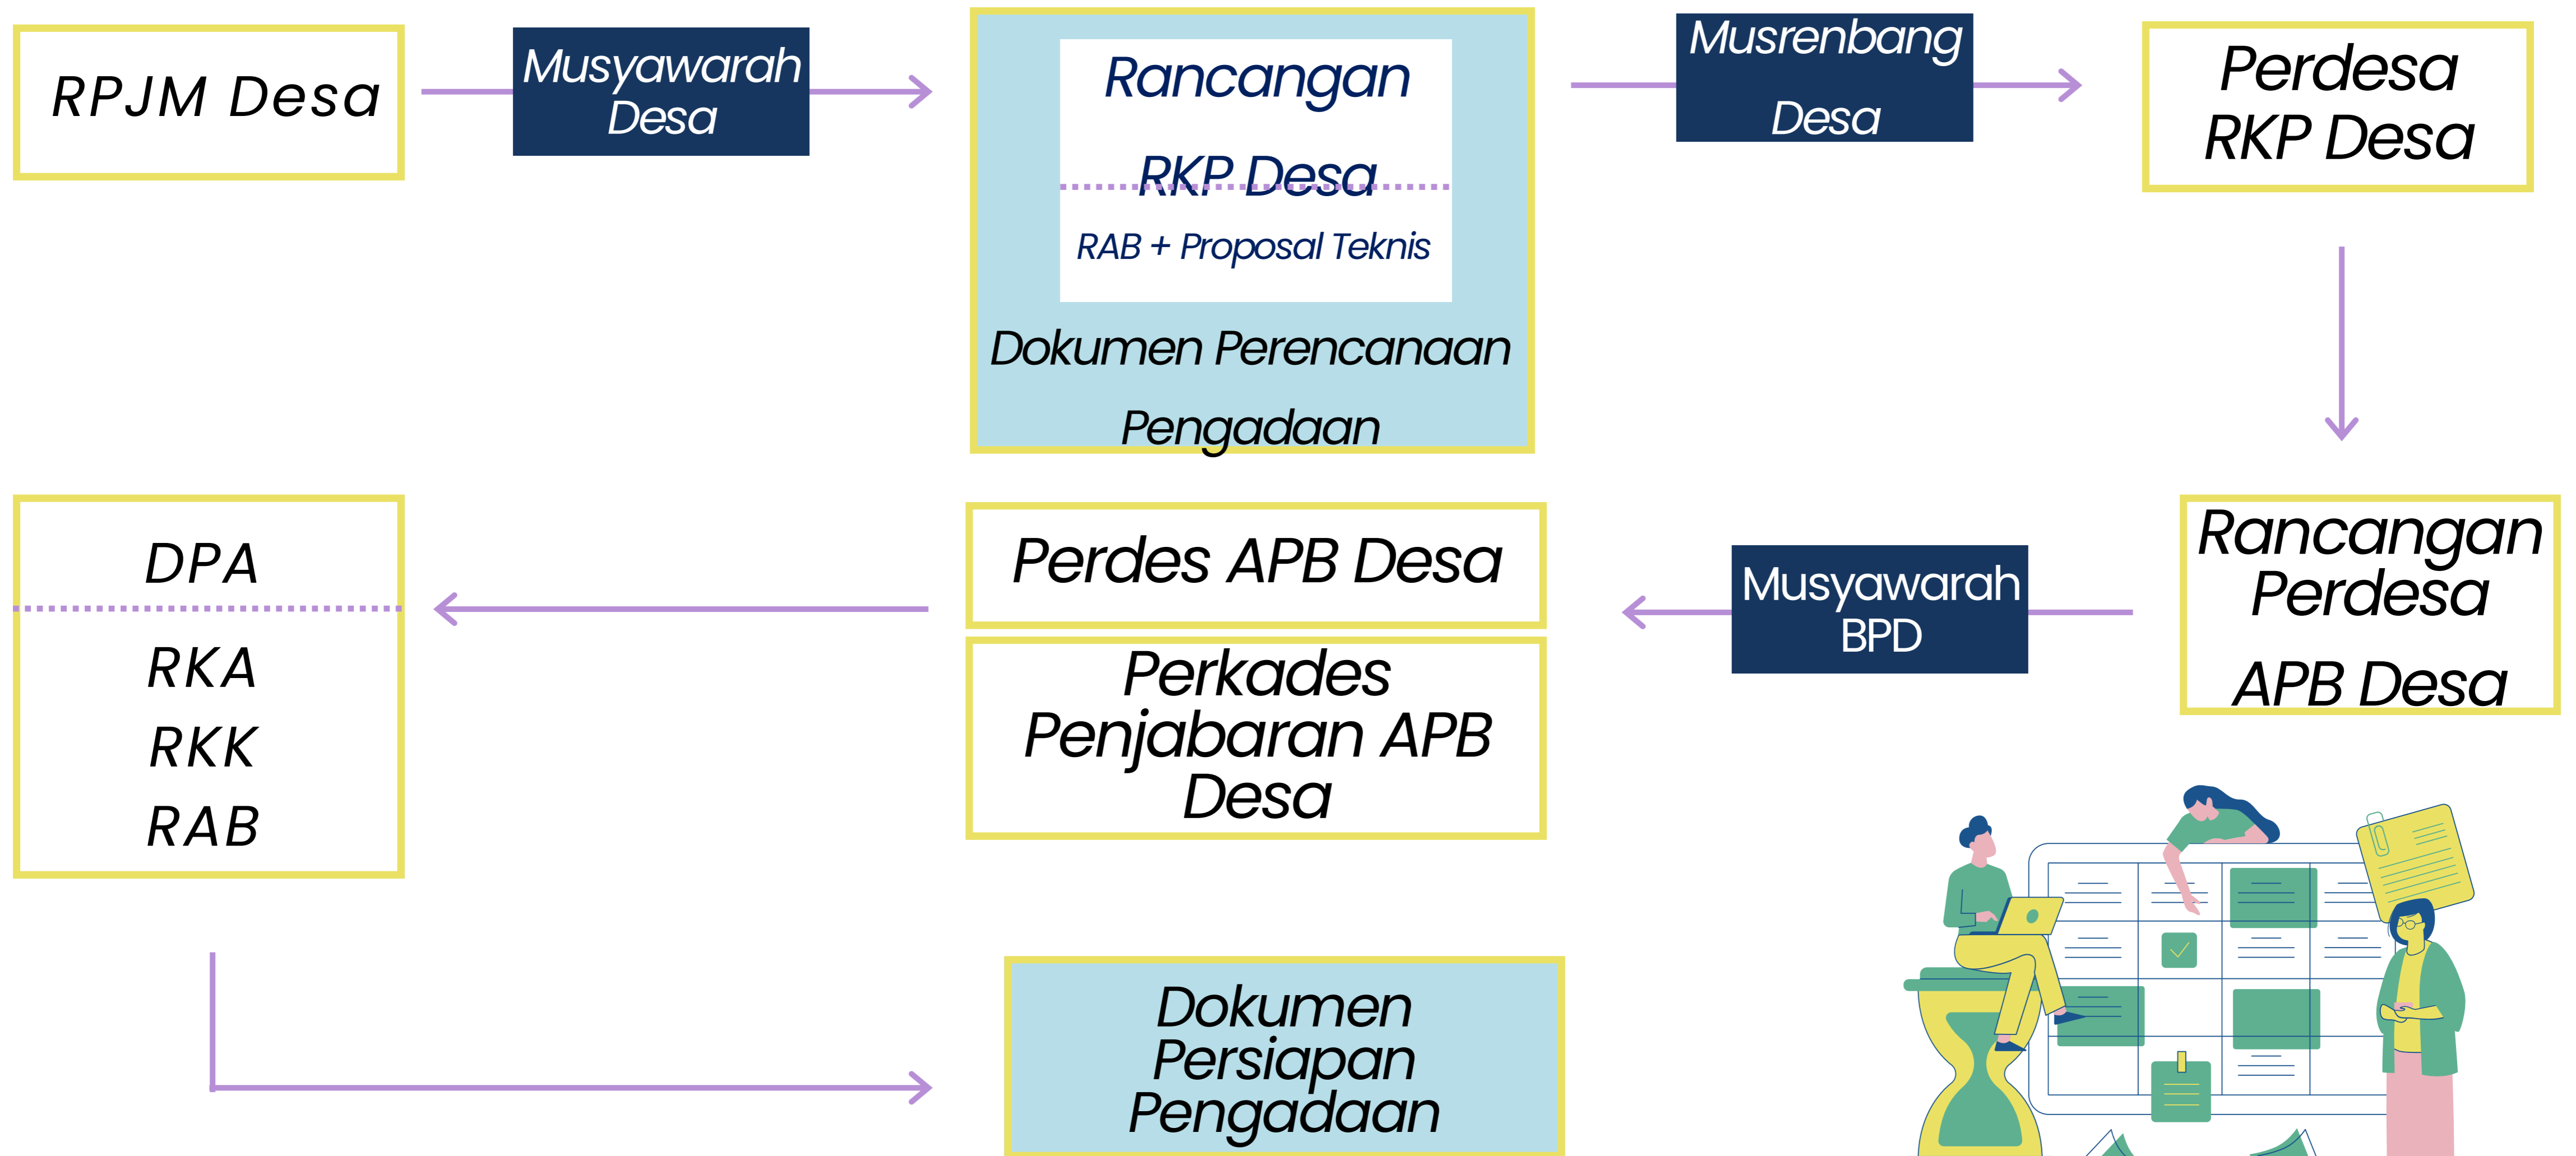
RPJM Desa

Musyawarah Desa

Rancangan

RKP Desa

RAB + Proposal Teknis

Dokumen Perencanaan Pengadaan

Musrenbang Desa

Perdesa RKP Desa

DPA

RKA

RKK

RAB

Perdes APB Desa

Perkades Penjabaran APB Desa

Musyawarah BPD

Rancangan Perdesa APB Desa

Dokumen Persiapan Pengadaan